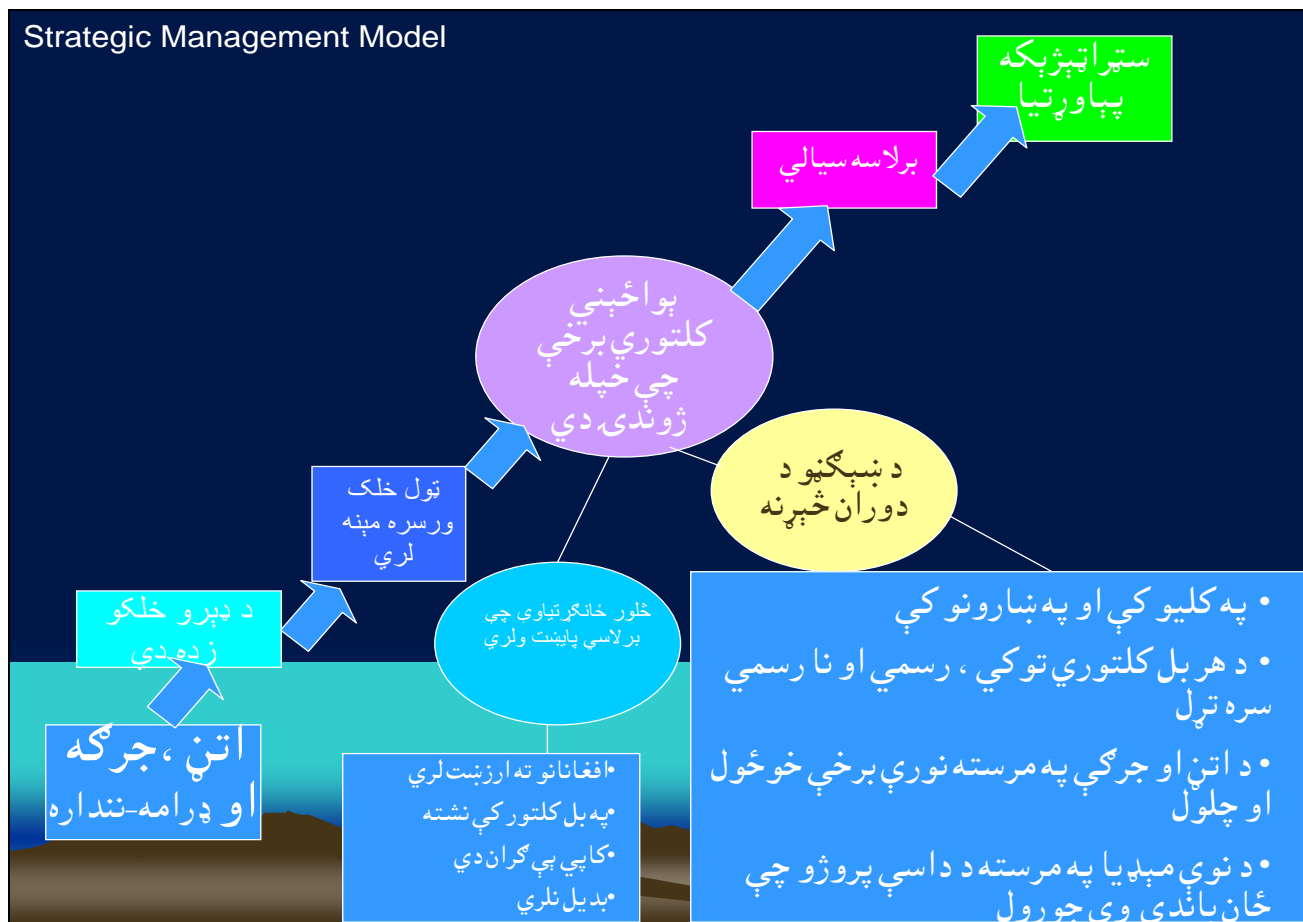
Strategic Management Model

ستراتيژيکه پياوړتيا

برلاسه سيالي

يوائېني کلتوري برخې چې خپله ژوندى دي

ټول خلک ورسره مينه لري

د ډېرو خلکو زړه دي

اتڼ ،جرګه او ډرامه-ننداره

څلور ځانګړتياوې چې برلاسي پاينت ولري

• افغانانو ته ارزښت لري
• په بل کلتور کې نشته
• کاپي يې ګران دي
• بديل نلري

د ښيګڼو د دوران څېړنه

• په کليو کې او په ښارونو کې
• د هر بل کلتوري توکي ، رسمي او نا رسمي سره تړل
• د اتڼ او جرګې په مرسته نورې برخې خوځول او چلول
• د نوې ميډيا په مرسته د داسې پروژو چې ځان باندې وي جو رول